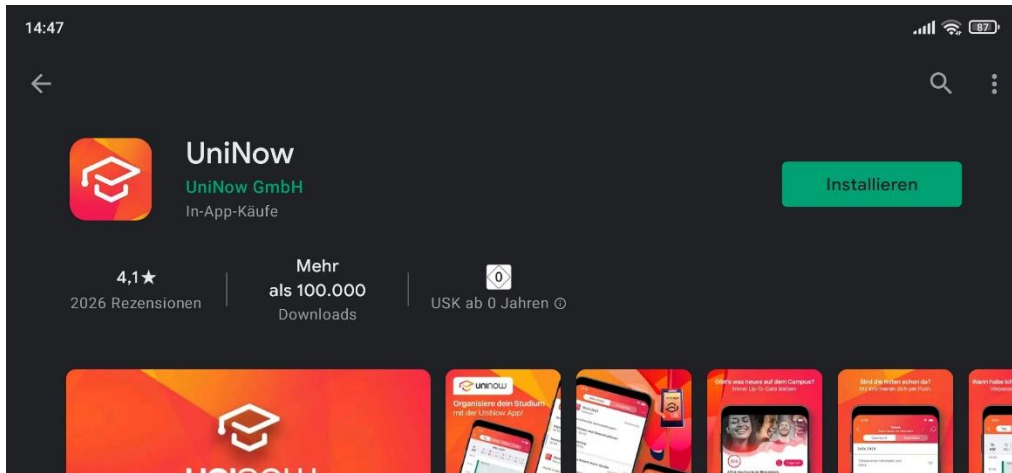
14:47

87

UniNow

UniNow GmbH

In-App-Käufe

Installieren

4,1★
2026 Rezensionen

Mehr als 100.000
Downloads

0
USK ab 0 Jahren ⓘ

uninow

Organisiere dein Studium mit der UniNow App!

Gibt's was neues auf dem Campus?

Sind die Noten schon da?

Wann habe ich

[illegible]